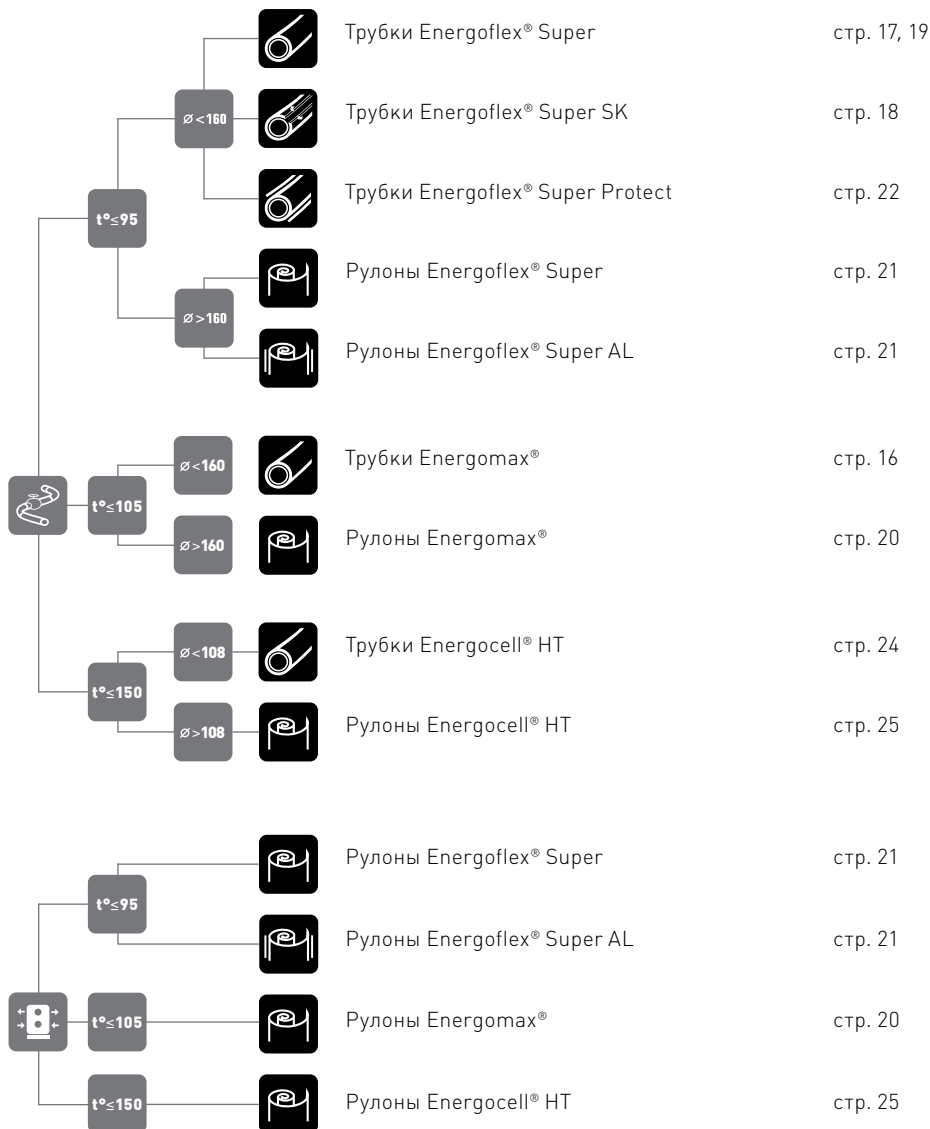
t°≤95

ø<160

Трубки Energoflex® Super стр. 17, 19

Трубки Energoflex® Super SK стр. 18

Трубки Energoflex® Super Protect стр. 22

ø>160

Рулоны Energoflex® Super стр. 21

Рулоны Energoflex® Super AL стр. 21

t°≤105

ø<160

Трубки Energomax® стр. 16

ø>160

Рулоны Energomax® стр. 20

t°≤150

ø<108

Трубки Energocell® HT стр. 24

ø>108

Рулоны Energocell® HT стр. 25

t°≤95

Рулоны Energoflex® Super стр. 21

Рулоны Energoflex® Super AL стр. 21

t°≤105

Рулоны Energomax® стр. 20

t°≤150

Рулоны Energocell® HT стр. 25